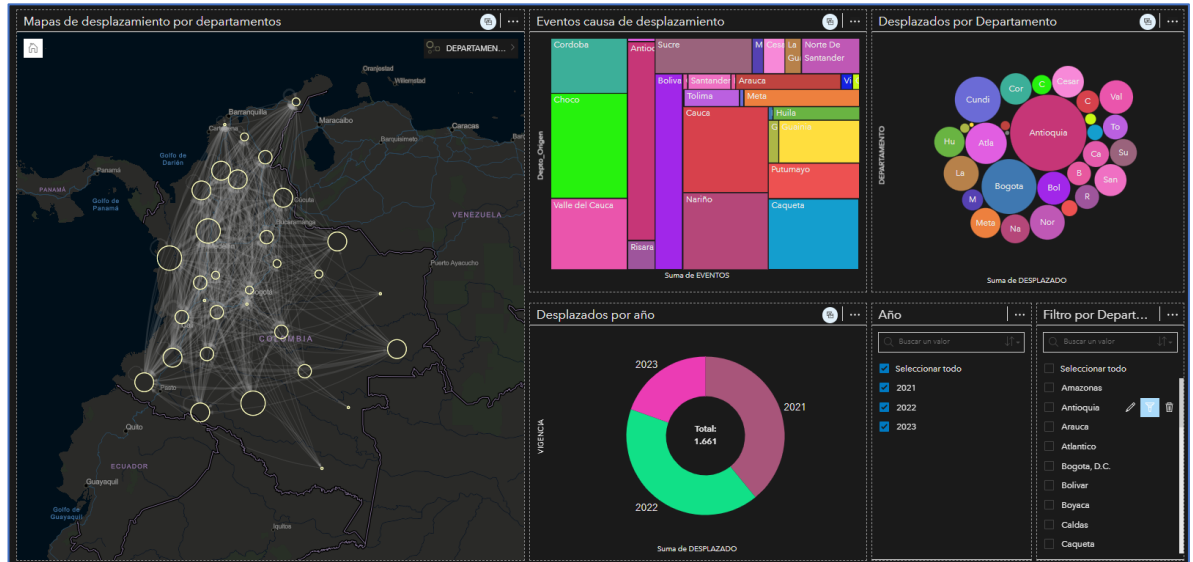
Mapas de desplazamiento por departamentos

DEPARTAMEN...

Oranjestad
Willemstad
Barranquilla
Maracaibo
Caracas
Cartagena
Barquisimeto
Golfo de Darién
Panamá
PANAMÁ
Golfo de Panamá
Cúcuta
Bucaramanga
VENEZUELA
Puerto Ayacucho
Bogota
COLOMBIA
Pasto
Quito
ECUADOR
Guayaquil
Golfo de Guayaquil
Iquitos

Eventos causa de desplazamiento

Depto_Origen

Cordoba
Antioq
Sucre
M
Cesa
La Gu
Norte De Santander
Choco
Boliva
Santander
Arauca
Vi
Tolima
Meta
Huila
Cauca
G
Guaine
Putumayo
Valle del Cauca
Nariño
Caqueta
Risara

Suma de EVENTOS

Desplazados por Departamento

DEPARTAMENTO

Cundi
Cor
C
Cesar
Val
C
Antioquia
To
Hu
Atla
Ca
Su
La
Bogota
B
Bol
San
M
R
Meta
Na
Nor

Suma de DESPLAZADO

Desplazados por año

VIGENCIA

2023
2021
2022
Total:
1.661

Suma de DESPLAZADO

Año

Buscar un valor

Seleccionar todo
2021
2022
2023

Filtro por Depart...

Buscar un valor

Seleccionar todo
Amazonas
Antioquia
Arauca
Atlantico
Bogota, D.C.
Bolivar
Boyaca
Caldas
Caqueta